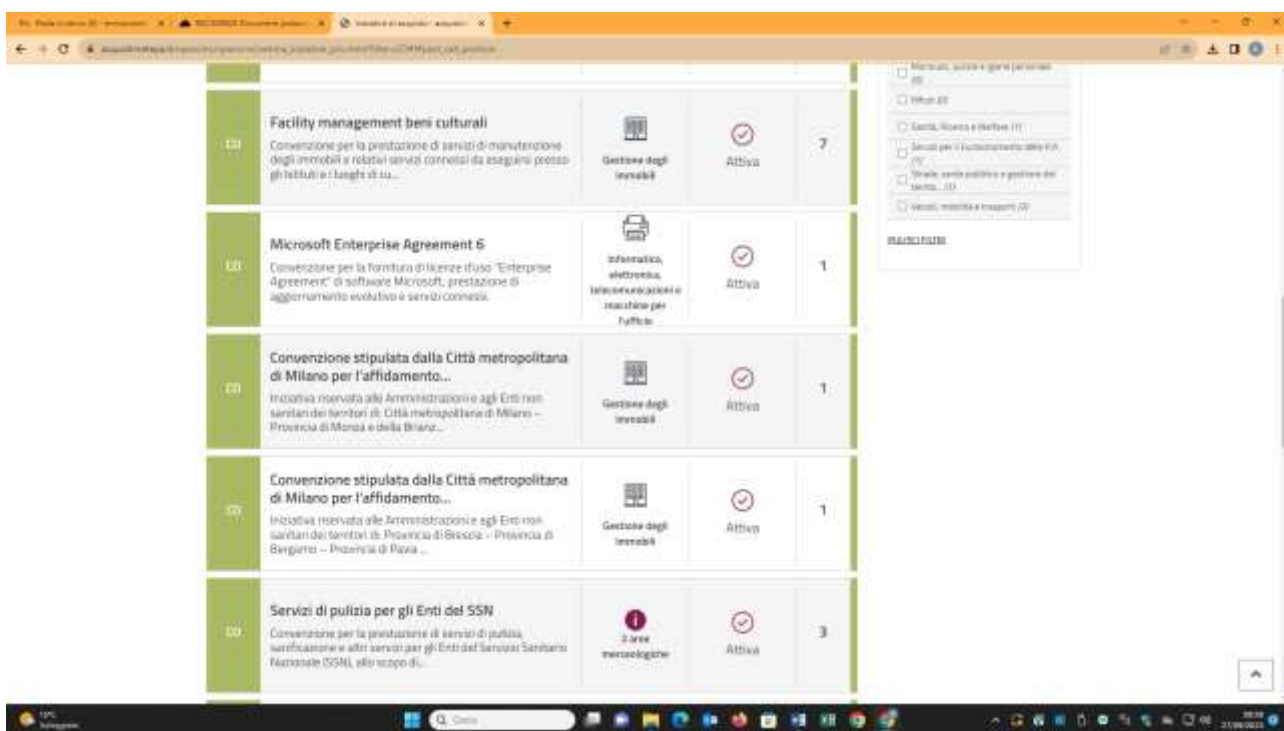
CO

Facility management beni culturali

Convenzione per la prestazione di servizi di manutenzione degli immobili e relativi servizi connessi da eseguirsi presso gli Istituti e i luoghi di cu...

Gestione degli immobili

Attiva

7

CO

Microsoft Enterprise Agreement 6

Convenzione per la fornitura di licenze d'uso "Enterprise Agreement" di software Microsoft, prestazione di aggiornamento evolutivo e servizi connessi.

Informatica, elettronica, telecomunicazioni e macchine per l'ufficio

Attiva

1

CO

Convenzione stipulata dalla Città metropolitana di Milano per l'affidamento...

Iniziativa riservata alle Amministrazioni e agli Enti non sanitari dei territori di: Città metropolitana di Milano – Provincia di Monza e della Brianz...

Gestione degli immobili

Attiva

1

CO

Convenzione stipulata dalla Città metropolitana di Milano per l'affidamento...

Iniziativa riservata alle Amministrazioni e agli Enti non sanitari dei territori di: Provincia di Brescia – Provincia di Bergamo – Provincia di Pavia ...

Gestione degli immobili

Attiva

1

CO

Servizi di pulizia per gli Enti del SSN

Convenzione per la prestazione di servizi di pulizia, sanificazione e altri servizi per gli Enti del Servizio Sanitario Nazionale (SSN), allo scopo di...

2 aree merceologiche

Attiva

3

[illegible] (2)

Rifiuti (2)

Sanità, Ricerca e Welfare (1)

Servizi per il Funzionamento della P.A. (1)

Strade, verde pubblico e gestione del territorio (3)

Veicoli, mobilità e trasporti (3)

RIMUOVI FILTRI